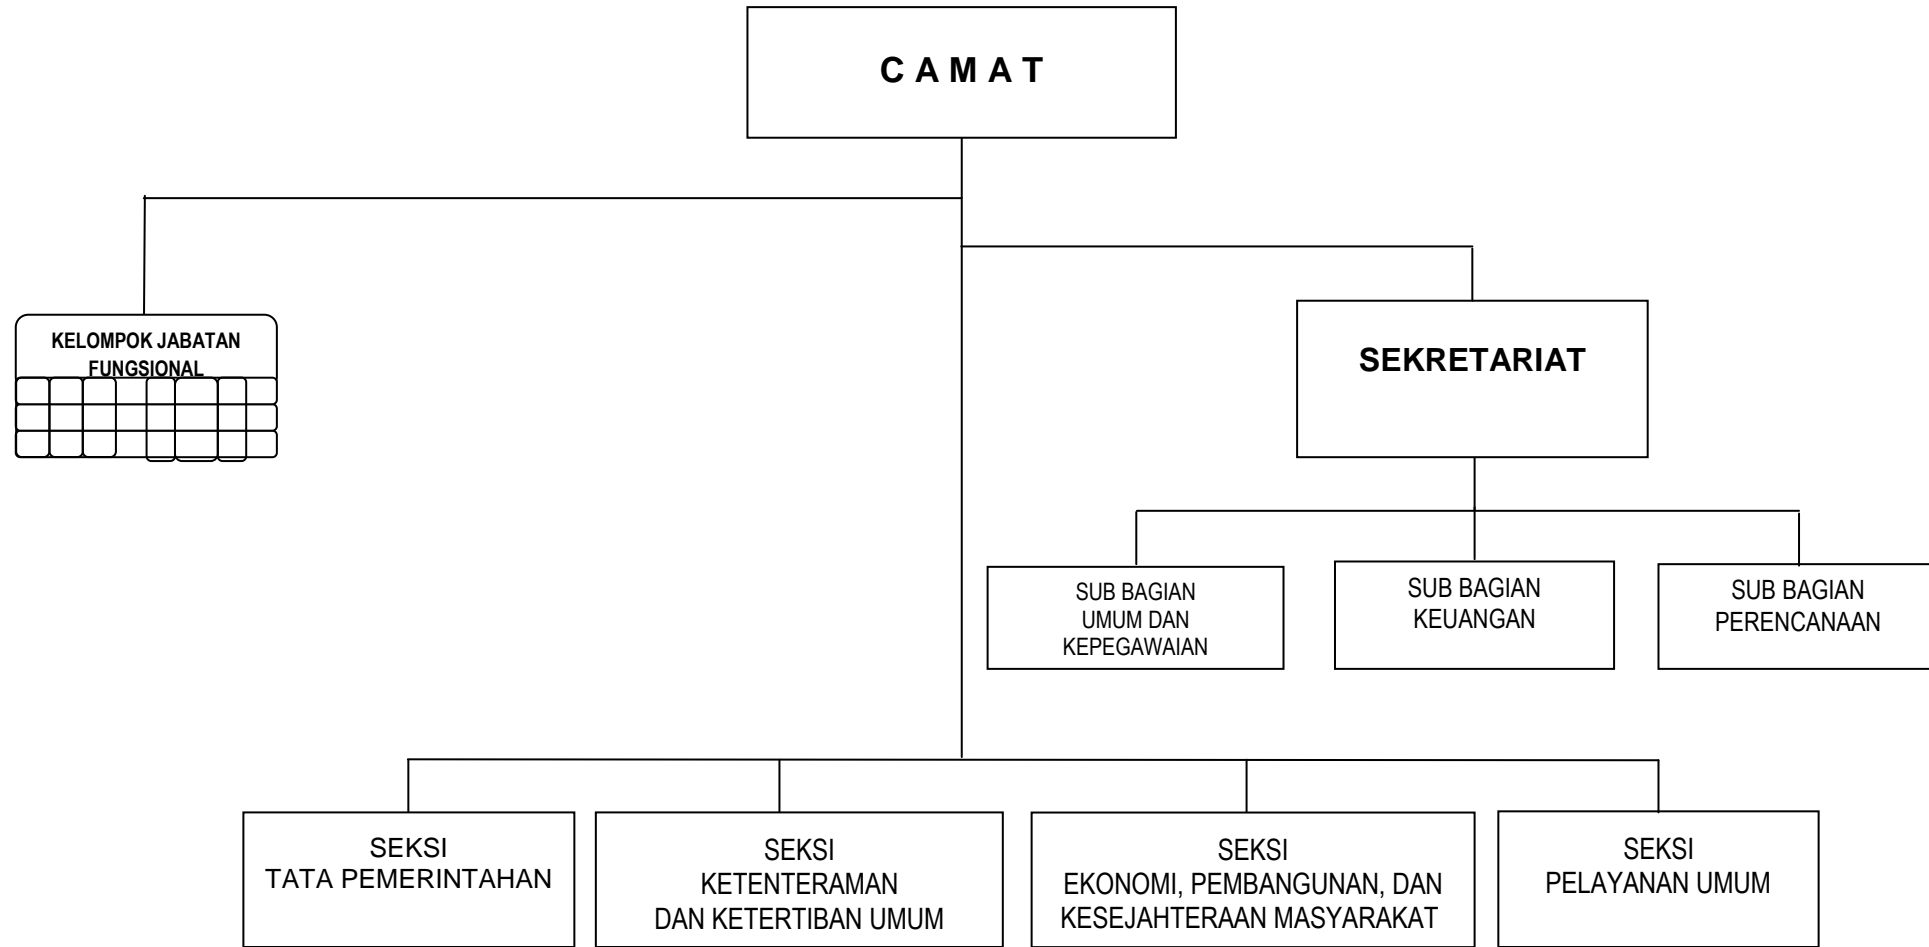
C A M A T

KELOMPOK JABATAN FUNGSIONAL

SEKRETARIAT

SUB BAGIAN UMUM DAN KEPEGAWAIAN

SUB BAGIAN KEUANGAN

SUB BAGIAN PERENCANAAN

SEKSI TATA PEMERINTAHAN

SEKSI KETENTERAMAN DAN KETERTIBAN UMUM

SEKSI EKONOMI, PEMBANGUNAN, DAN KESEJAHTERAAN MASYARAKAT

SEKSI PELAYANAN UMUM